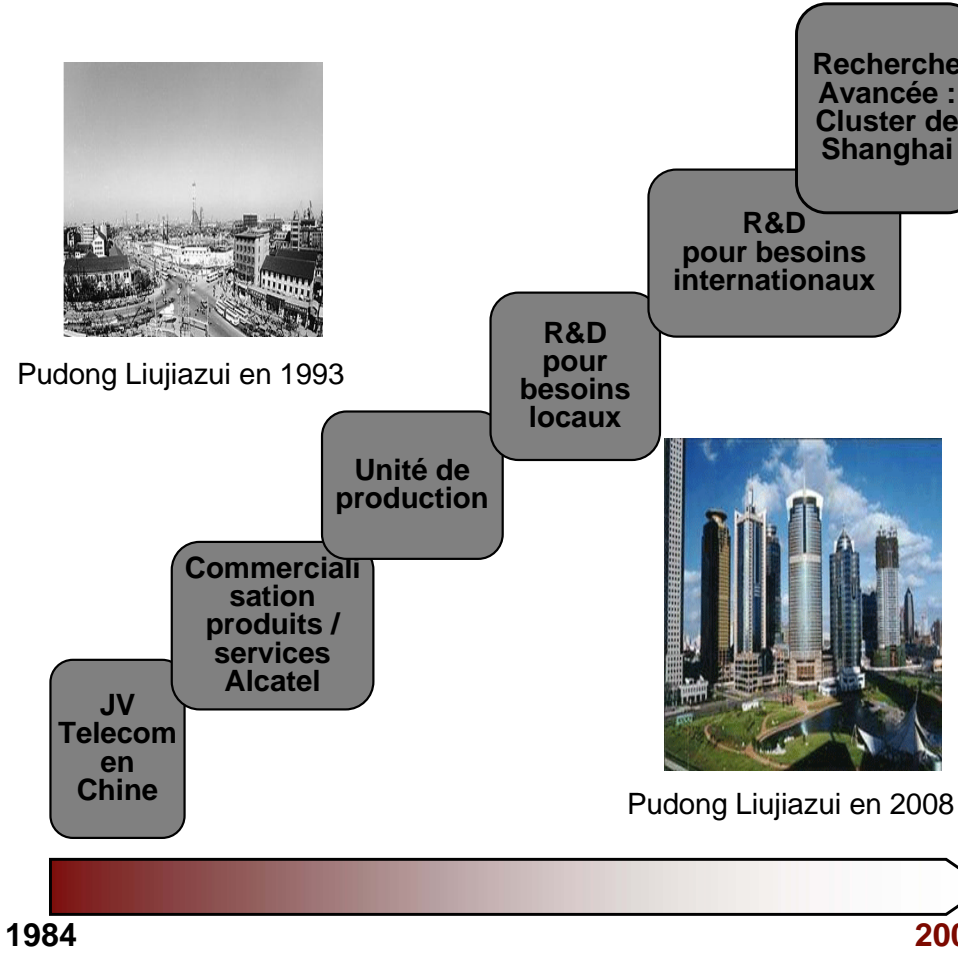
Pudong Liujiazui en 1993

JV Telecom en Chine

Commercialisation produits / services Alcatel

Unité de production

R&D pour besoins locaux

R&D pour besoins internationaux

Recherche Avancée : Cluster de Shanghai

Pudong Liujiazui en 2008

1984

200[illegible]